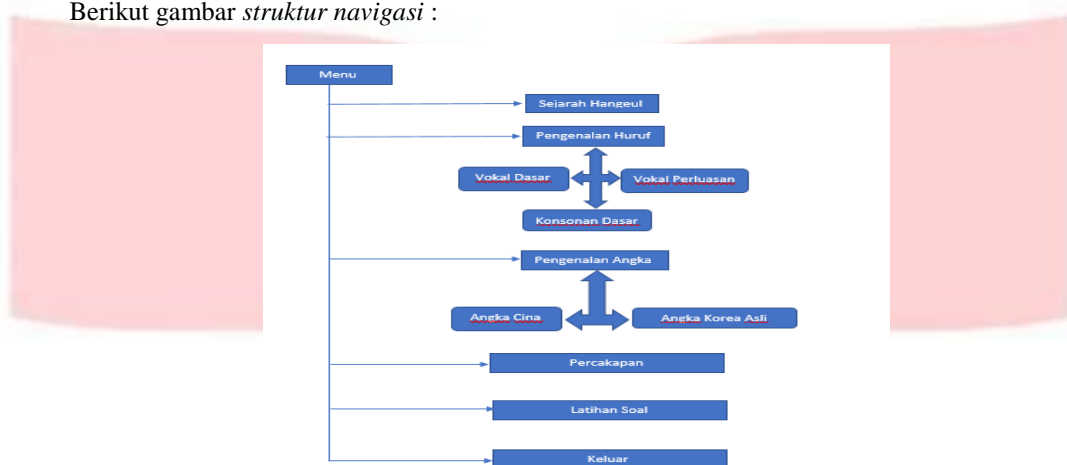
Berikut gambar *struktur navigasi* :

Menu

Sejarah Hangeul

Pengenalan Huruf

Vokal Dasar

Vokal Perluasan

Konsonan Dasar

Pengenalan Angka

Angka Cina

Angka Korea Asli

Percakapan

Latihan Soal

Keluar